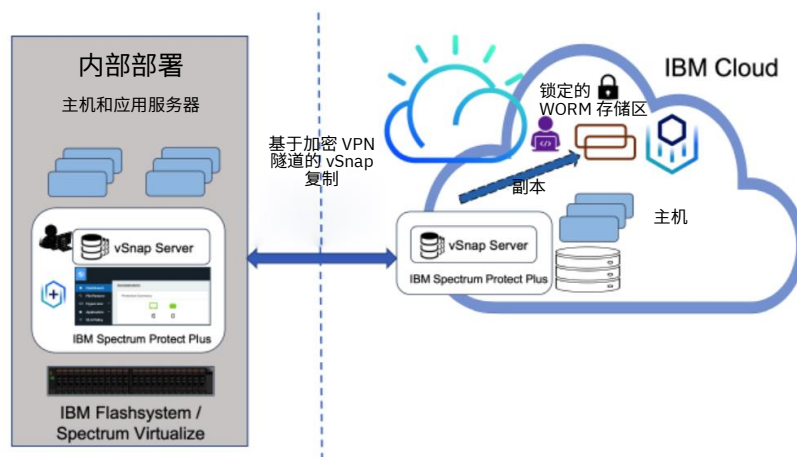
内部部署

主机和应用服务器

vSnap Server

IBM Spectrum Protect Plus

IBM Flashsystem / Spectrum Virtualize

基于加密 VPN 隧道的 vSnap 复制

IBM Cloud

锁定的 WORM 存储区

副本

主机

vSnap Server

IBM Spectrum Protect Plus